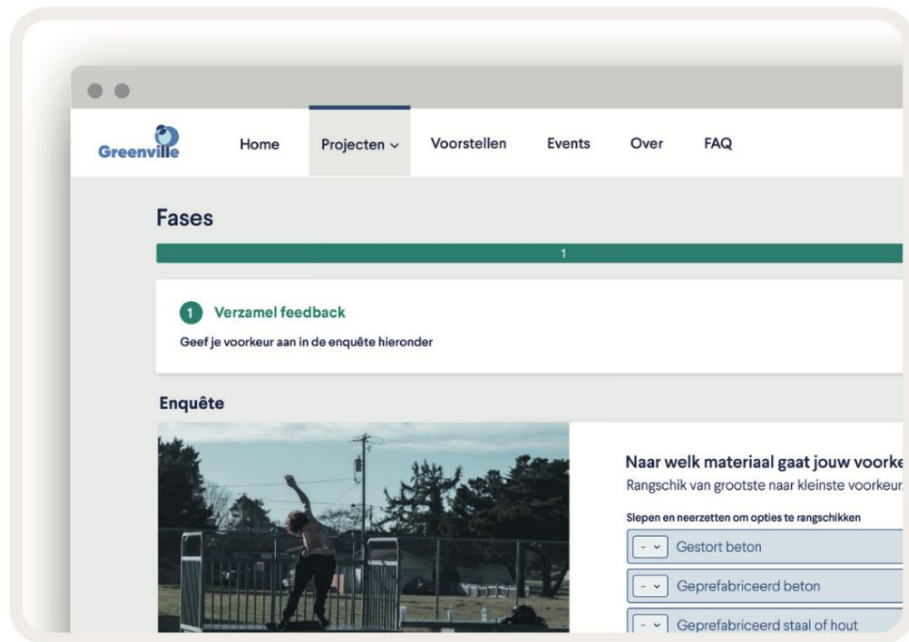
Greenville

Home Projecten Voorstellen Events Over FAQ

Fases

1

1 Verzamel feedback

Geef je voorkeur aan in de enquête hieronder

Enquête

Naar welk materiaal gaat jouw voorke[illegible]

Rangschik van grootste naar kleinste voorkeur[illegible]

Slepen en neerzetten om opties te rangschikken

- Gestort beton

- Geprefabriceerd beton

- Geprefabriceerd staal of hout